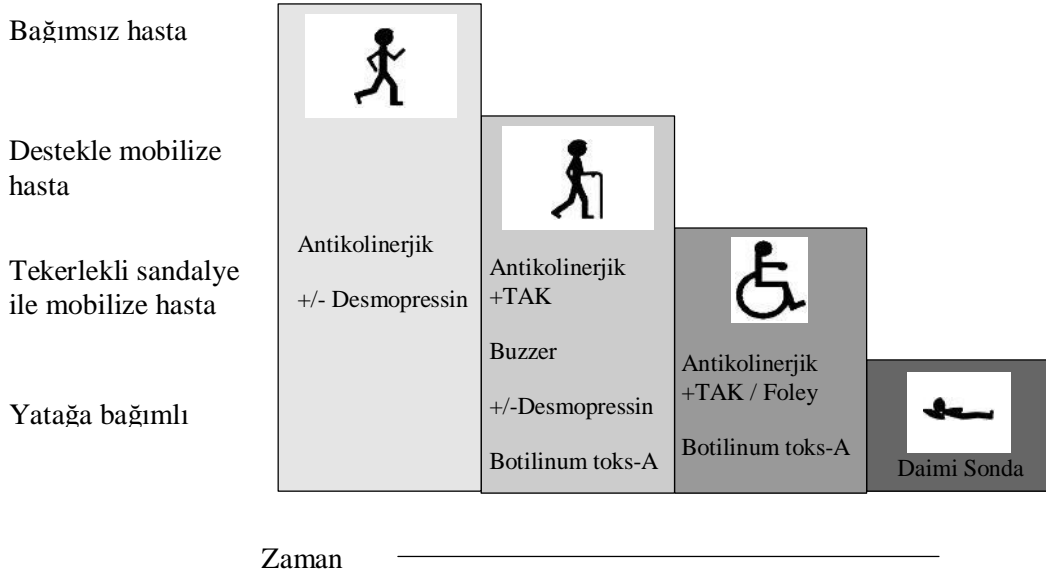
Bağımsız hasta

Destekle mobilize hasta

Tekerlekli sandalye ile mobilize hasta

Yatağa bağımlı

Antikolinerjik

+/- Desmopressin

Antikolinerjik +TAK

Buzzer

+/-Desmopressin

Botilinum toks-A

Antikolinerjik +TAK / Foley

Botilinum toks-A

Daimi Sonda

Zaman